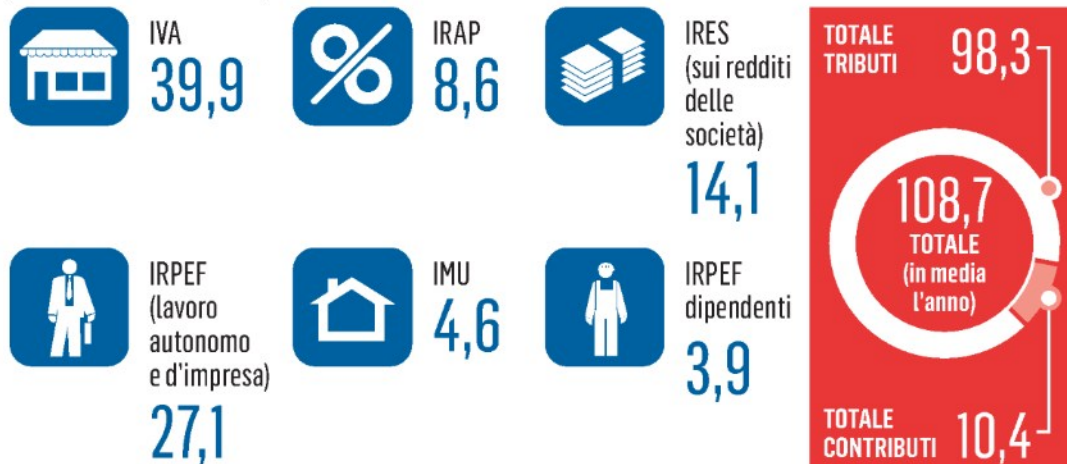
IVA
39,9

IRAP
8,6

IRES (sui redditi delle società)
14,1

IRPEF (lavoro autonomo e d'impresa)
27,1

IMU
4,6

IRPEF dipendenti
3,9

TOTALE TRIBUTI 98,3

108,7
TOTALE
(in media l'anno)

TOTALE CONTRIBUTI 10,4